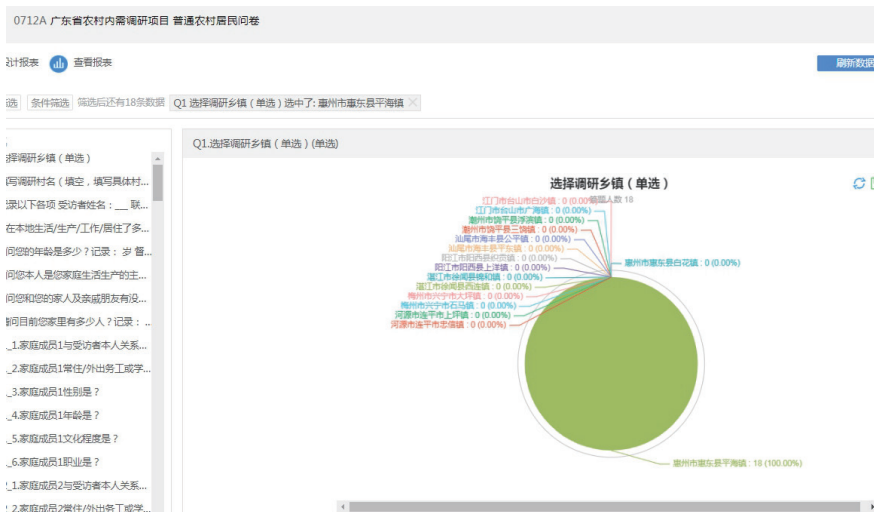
0712A 广东省农村内需调研项目 普通农村居民问卷

计报表 查看报表

刷新数据

筛选 条件筛选 筛选后还有18条数据 Q1 选择调研乡镇（单选）选中了: 惠州市惠东县平海镇

择调研乡镇（单选）
写调研村名（填空，填写具体村...
录以下各项 受访者姓名：__ 联...
在本地生活/生产/工作/居住了多...
问您的年龄是多少？记录：岁 督...
问您本人是您家庭生活生产的主...
问您和您的家人及亲戚朋友有没...
询问目前您家里有多少人？记录：...
_1.家庭成员1与受访者本人关系...
_2.家庭成员1常住/外出务工或学...
_3.家庭成员1性别是？
_4.家庭成员1年龄是？
_5.家庭成员1文化程度是？
_6.家庭成员1职业是？
_1.家庭成员2与受访者本人关系...
_2.家庭成员2常住/外出务工或学...

Q1.选择调研乡镇（单选）(单选)

选择调研乡镇（单选）

答题人数 18

江门市台山市白沙镇：0 (0.00%)
江门市台山市广海镇：0 (0.00%)
潮州市饶平县浮滨镇：0 (0.00%)
潮州市饶平县三饶镇：0 (0.00%)
汕尾市海丰县公平镇：0 (0.00%)
汕尾市海丰县平东镇：0 (0.00%)
阳江市阳西县织篢镇：0 (0.00%)
阳江市阳西县上洋镇：0 (0.00%)
湛江市徐闻县锦和镇：0 (0.00%)
湛江市徐闻县西连镇：0 (0.00%)
梅州市兴宁市大坪镇：0 (0.00%)
梅州市兴宁市石马镇：0 (0.00%)
河源市连平市上坪镇：0 (0.00%)
河源市连平市忠信镇：0 (0.00%)
惠州市惠东县白花镇：0 (0.00%)
惠州市惠东县平海镇：18 (100.00%)